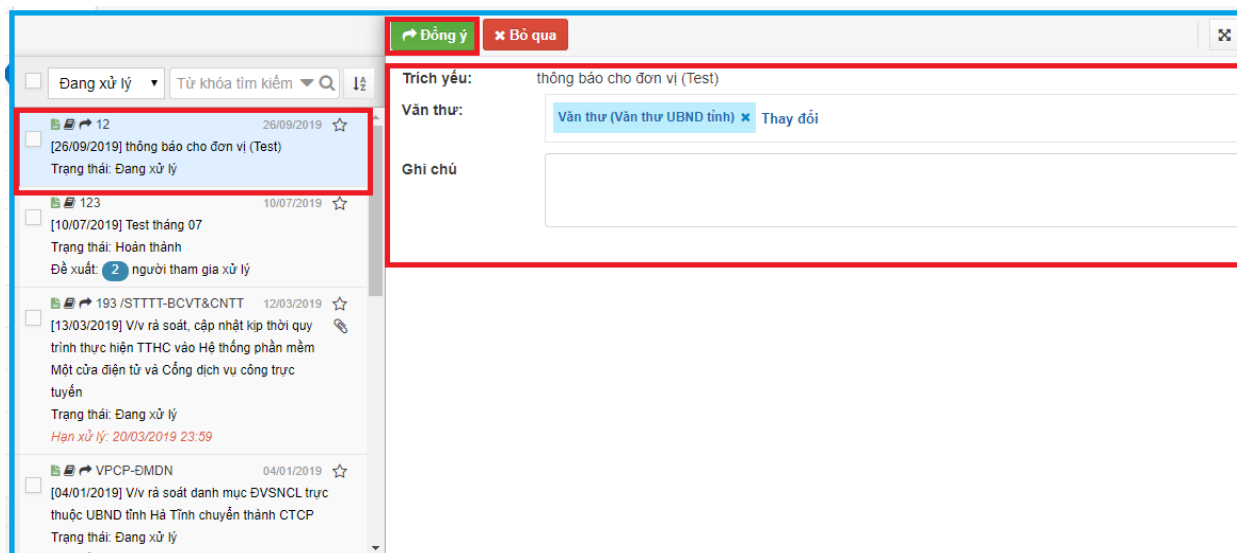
Đồng ý
Bỏ qua

Đang xử lý
Từ khóa tìm kiếm

12 26/09/2019
[26/09/2019] thông báo cho đơn vị (Test)
Trạng thái: Đang xử lý

123 10/07/2019
[10/07/2019] Test tháng 07
Trạng thái: Hoàn thành
Đề xuất: 2 người tham gia xử lý

193 /STTTT-BCVT&CNTT 12/03/2019
[13/03/2019] V/v rà soát, cập nhật kịp thời quy trình thực hiện TTHC vào Hệ thống phần mềm Một cửa điện tử và Cổng dịch vụ công trực tuyến
Trạng thái: Đang xử lý
Hạn xử lý: 20/03/2019 23:59

VPCP-ĐMDN 04/01/2019
[04/01/2019] V/v rà soát danh mục ĐVSNCL trực thuộc UBND tỉnh Hà Tĩnh chuyển thành CTCP
Trạng thái: Đang xử lý

Trích yếu: thông báo cho đơn vị (Test)
Văn thư: Văn thư (Văn thư UBND tỉnh) × Thay đổi
Ghi chú